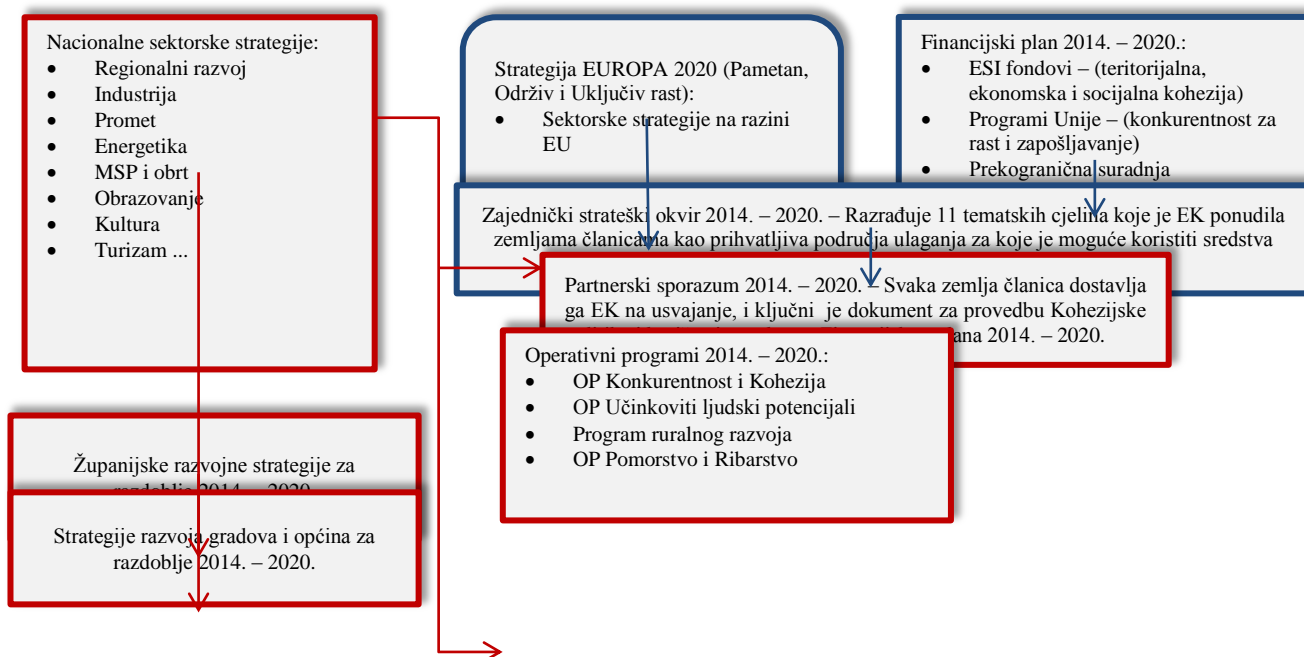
Nacionalne sektorske strategije:
- Regionalni razvoj
- Industrija
- Promet
- Energetika
- MSP i obrt
- Obrazovanje
- Kultura
- Turizam ...

Strategija EUROPA 2020 (Pametan, Održiv i Uključiv rast):
- Sektorske strategije na razini EU

Financijski plan 2014. – 2020.:
- ESI fondovi – (teritorijalna, ekonomska i socijalna kohezija)
- Programi Unije – (konkurentnost za rast i zapošljavanje)
- Prekogranična suradnja

Zajednički strateški okvir 2014. – 2020. – Razrađuje 11 tematskih cjelina koje je EK ponudila zemljama članicama kao prihvatljiva područja ulaganja za koje je moguće koristiti sredstva

Partnerski sporazum 2014. – 2020. – Svaka zemlja članica dostavlja ga EK na usvajanje, i ključni je dokument za provedbu Kohezijske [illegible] ana 2014. – 2020.

Operativni programi 2014. – 2020.:
- OP Konkurentnost i Kohezija
- OP Učinkoviti ljudski potencijali
- Program ruralnog razvoja
- OP Pomorstvo i Ribarstvo

Županijske razvojne strategije za razdoblje 2014. – 2020.

Strategije razvoja gradova i općina za razdoblje 2014. – 2020.